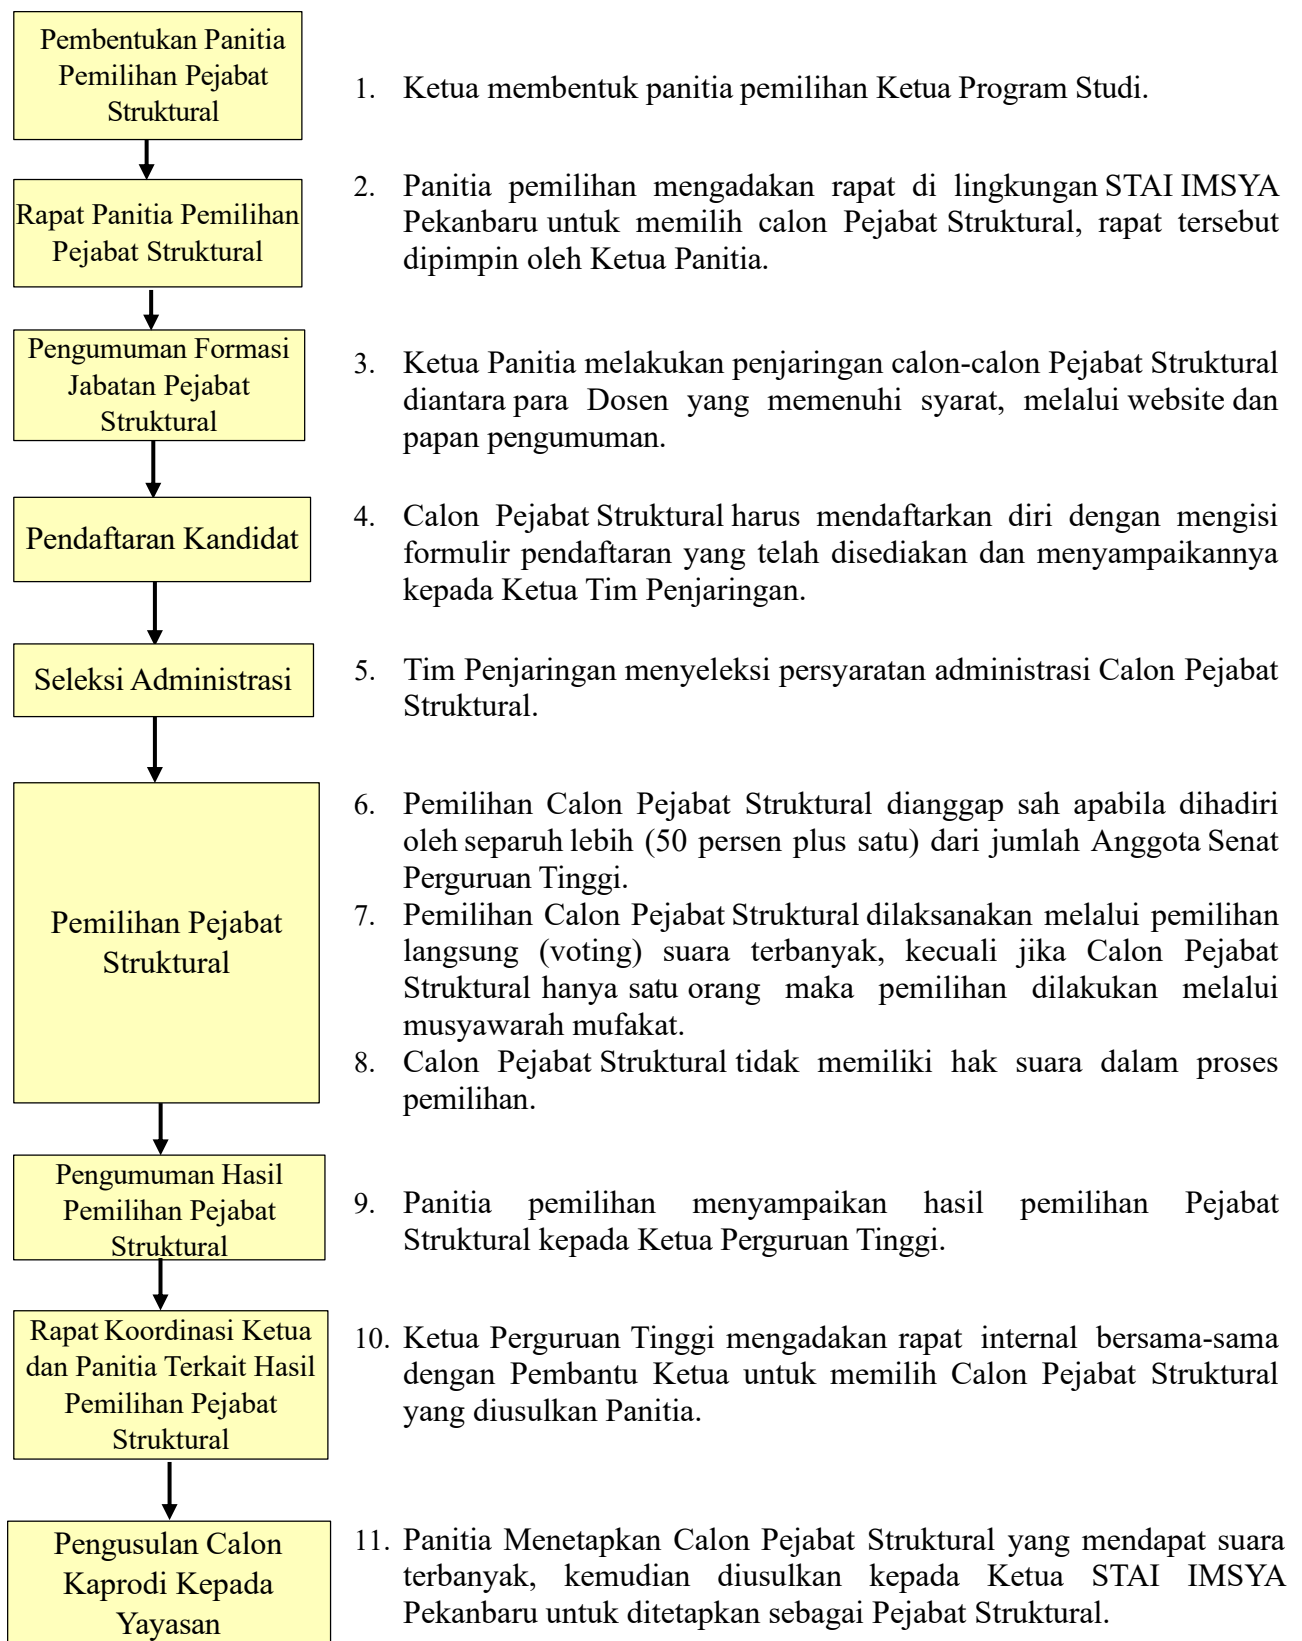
Pembentukan Panitia Pemilihan Pejabat Struktural

1. Ketua membentuk panitia pemilihan Ketua Program Studi.

Rapat Panitia Pemilihan Pejabat Struktural

2. Panitia pemilihan mengadakan rapat di lingkungan STAI IMSYA Pekanbaru untuk memilih calon Pejabat Struktural, rapat tersebut dipimpin oleh Ketua Panitia.

Pengumuman Formasi Jabatan Pejabat Struktural

3. Ketua Panitia melakukan penjaringan calon-calon Pejabat Struktural diantara para Dosen yang memenuhi syarat, melalui website dan papan pengumuman.

Pendaftaran Kandidat

4. Calon Pejabat Struktural harus mendaftarkan diri dengan mengisi formulir pendaftaran yang telah disediakan dan menyampaikannya kepada Ketua Tim Penjaringan.

Seleksi Administrasi

5. Tim Penjaringan menyeleksi persyaratan administrasi Calon Pejabat Struktural.

Pemilihan Pejabat Struktural

6. Pemilihan Calon Pejabat Struktural dianggap sah apabila dihadiri oleh separuh lebih (50 persen plus satu) dari jumlah Anggota Senat Perguruan Tinggi.
7. Pemilihan Calon Pejabat Struktural dilaksanakan melalui pemilihan langsung (voting) suara terbanyak, kecuali jika Calon Pejabat Struktural hanya satu orang maka pemilihan dilakukan melalui musyawarah mufakat.
8. Calon Pejabat Struktural tidak memiliki hak suara dalam proses pemilihan.

Pengumuman Hasil Pemilihan Pejabat Struktural

9. Panitia pemilihan menyampaikan hasil pemilihan Pejabat Struktural kepada Ketua Perguruan Tinggi.

Rapat Koordinasi Ketua dan Panitia Terkait Hasil Pemilihan Pejabat Struktural

10. Ketua Perguruan Tinggi mengadakan rapat internal bersama-sama dengan Pembantu Ketua untuk memilih Calon Pejabat Struktural yang diusulkan Panitia.

Pengusulan Calon Kaprodi Kepada Yayasan

11. Panitia Menetapkan Calon Pejabat Struktural yang mendapat suara terbanyak, kemudian diusulkan kepada Ketua STAI IMSYA Pekanbaru untuk ditetapkan sebagai Pejabat Struktural.